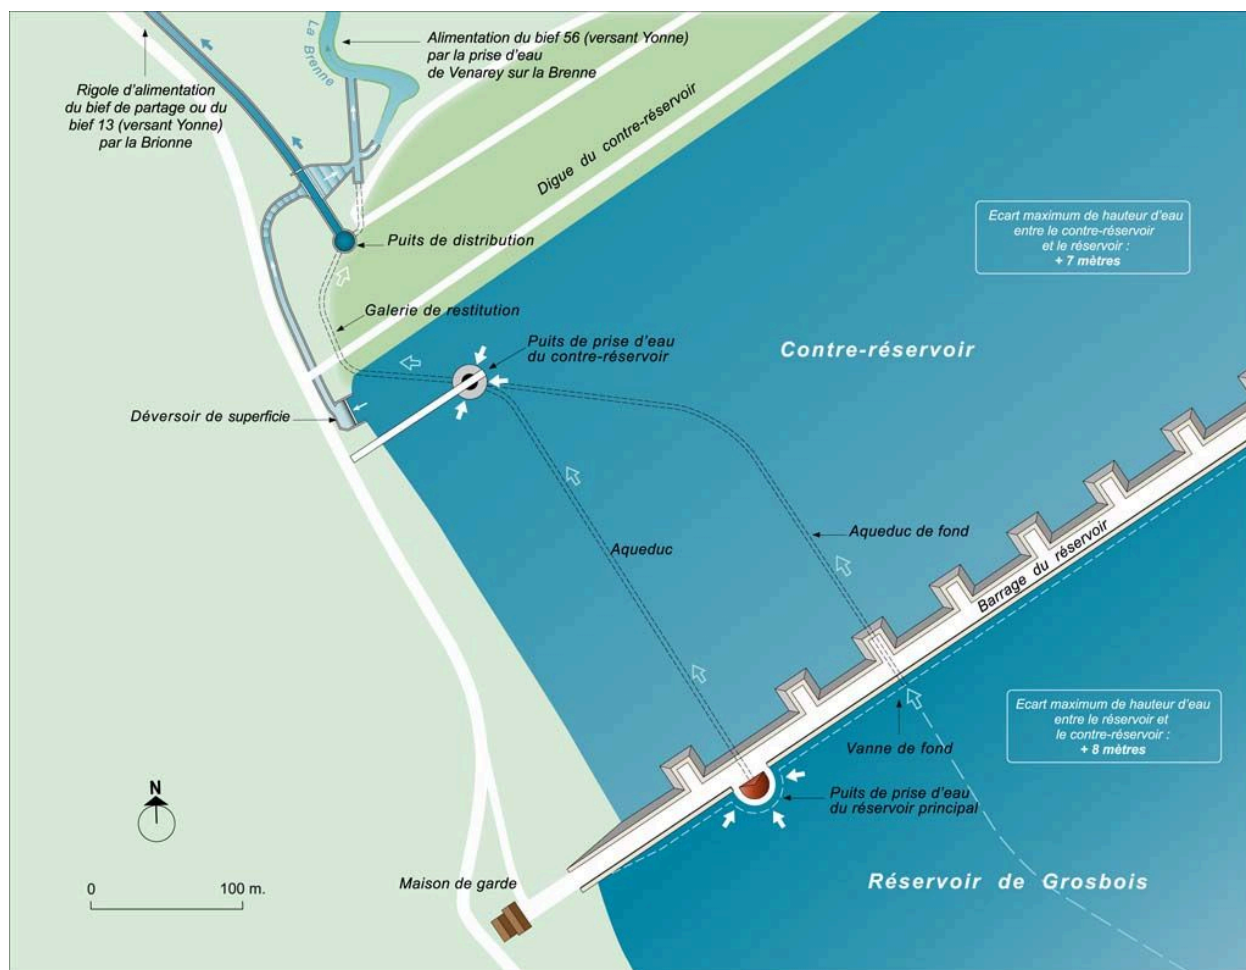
Rigole d'alimentation du bief de partage ou du bief 13 (versant Yonne) par la Brionne

La Brenne

Alimentation du bief 56 (versant Yonne) par la prise d'eau de Venarey sur la Brenne

Digue du contre-réservoir

Puits de distribution

Ecart maximum de hauteur d'eau entre le contre-réservoir et le réservoir : + 7 mètres

Galerie de restitution

Puits de prise d'eau du contre-réservoir

Contre-réservoir

Déversoir de superficie

Aqueduc de fond

Aqueduc

Barrage du réservoir

Ecart maximum de hauteur d'eau entre le réservoir et le contre-réservoir : + 8 mètres

Vanne de fond

N

Puits de prise d'eau du réservoir principal

0

100 m.

Maison de garde

Réservoir de Grosbois